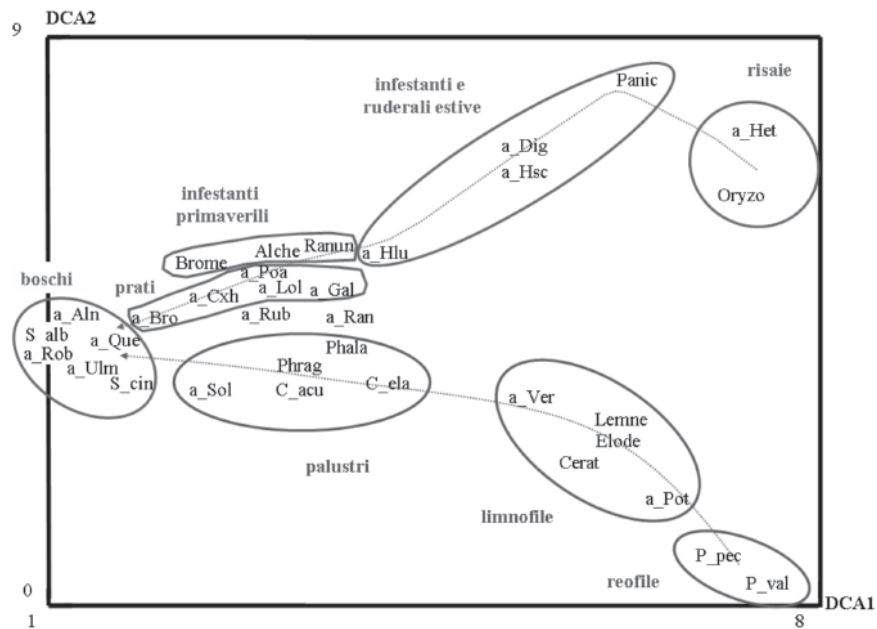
DCA2

9

infestanti e ruderali estive

Panic

risaie

a_Het

a_Dig

a_Hsc

Oryzo

infestanti primaverili

Brome

Alche

Ranun

a_Hlu

a_Poa

boschi

prati

a_Cxh

a_Lol

a_Gal

a_Aln

a_Bro

a_Rub

a_Ran

S_alb

a_Que

a_Rob

Phala

a_Ulm

Phrag

S_cin

a_Sol

C_acu

C_ela

a_Ver

Lemne

Elode

palustri

Cerat

a_Pot

limnofile

P_pec

reofile

P_val

0

DCA1

1

8